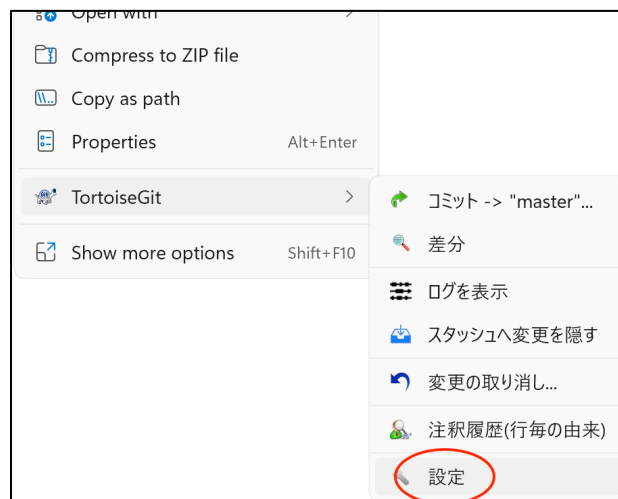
Open with
Compress to ZIP file
Copy as path
Properties Alt+Enter
TortoiseGit
Show more options Shift+F10
コミット -> "master"...
差分
ログを表示
スタッシュへ変更を隠す
変更の取り消し...
注釈履歴(行毎の由来)
設定